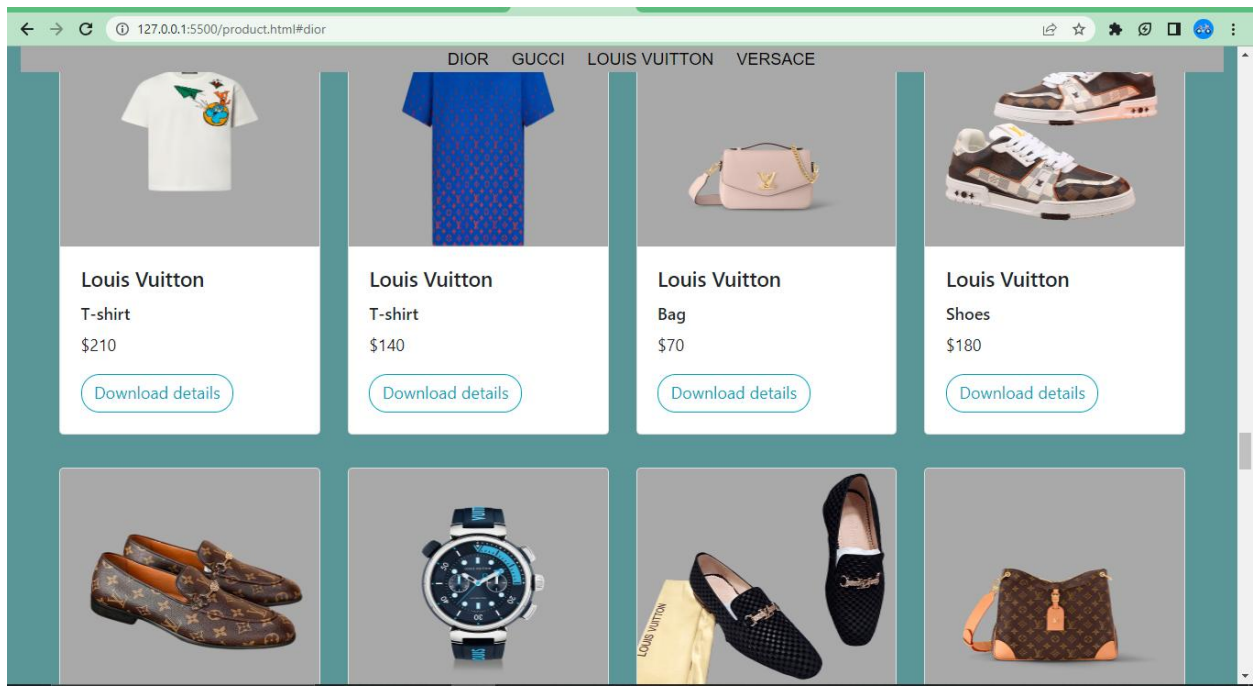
127.0.0.1:5500/product.html#dior

DIOR GUCCI LOUIS VUITTON VERSACE

Louis Vuitton
T-shirt
$210
Download details

Louis Vuitton
T-shirt
$140
Download details

Louis Vuitton
Bag
$70
Download details

Louis Vuitton
Shoes
$180
Download details

LOUIS VUITTON